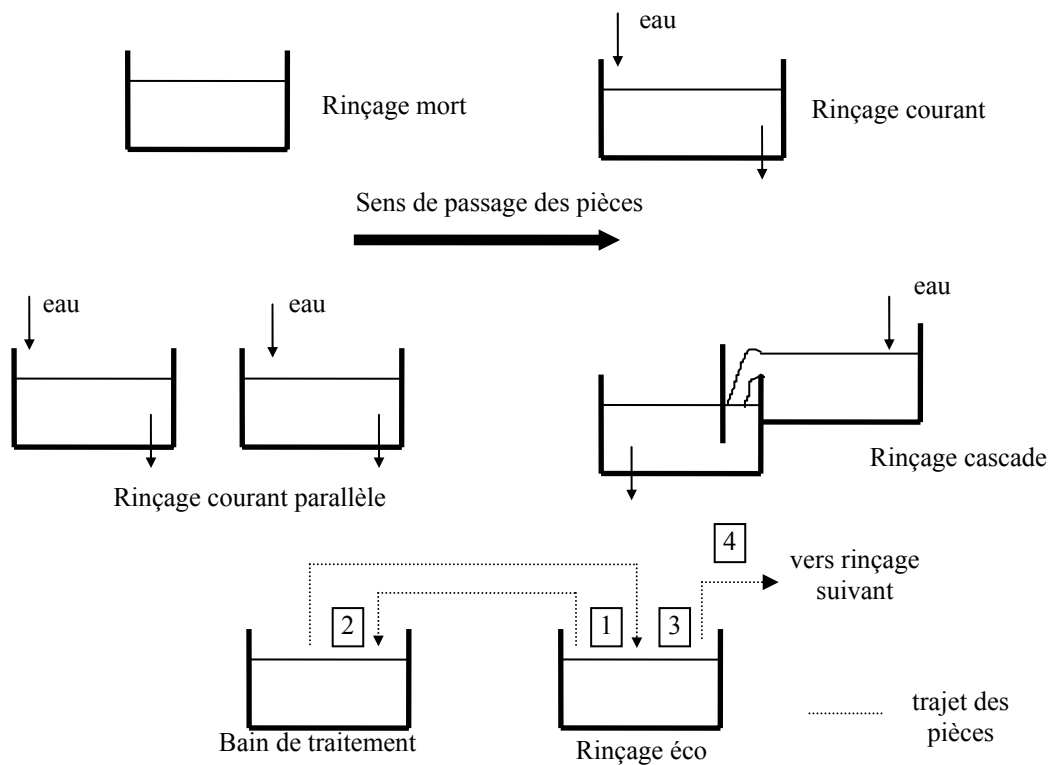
Rinçage mort

eau

Rinçage courant

Sens de passage des pièces

eau

eau

eau

Rinçage courant parallèle

Rinçage cascade

4

vers rinçage suivant

2

1

3

Bain de traitement

Rinçage éco

trajet des pièces